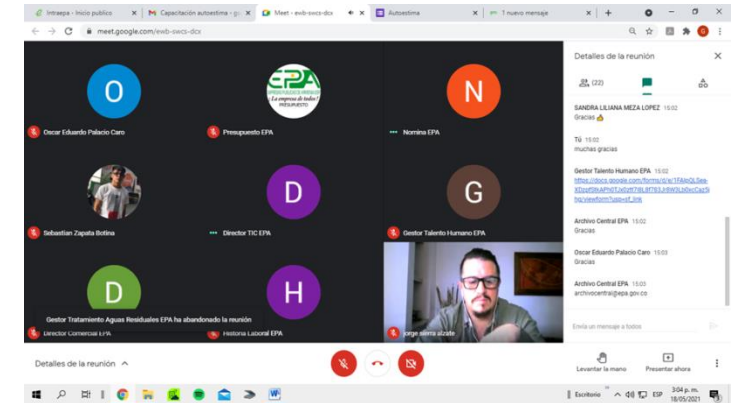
Intraepa - Inicio publico
Capacitación autoestima - g
Meet - ewb-swcs-dcx
Autoestima
1 nuevo mensaje

meet.google.com/ewb-swcs-dcx

O
Oscar Eduardo Palacio Caro

EPA
La empresa de todos!
PRESUPUESTO
Presupuesto EPA

N
Nomina EPA

Sebastian Zapata Botina

D
Director TIC EPA

G
Gestor Talento Humano EPA

D
Director Comercial EPA

H
Historia Laboral EPA

Jorge sierra alzate

Gestor Tratamiento Aguas Residuales EPA ha abandonado la reunión

Detalles de la reunión
(22)

SANDRA LILIANA MEZA LOPEZ 15:02
Gracias 👍

Tú 15:02
muchas gracias

Gestor Talento Humano EPA 15:02
https://docs.google.com/forms/d/e/1FAIpQLSea-I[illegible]/viewform?usp=sf_link

Archivo Central EPA 15:02
Gracias

Oscar Eduardo Palacio Caro 15:03
Gracias

Archivo Central EPA 15:03
archivocentral@epa.gov.co

Envía un mensaje a todos

Detalles de la reunión ^

Levantar la mano
Presentar ahora

Escritorio
ESP
3:04 p. m.
18/05/2021